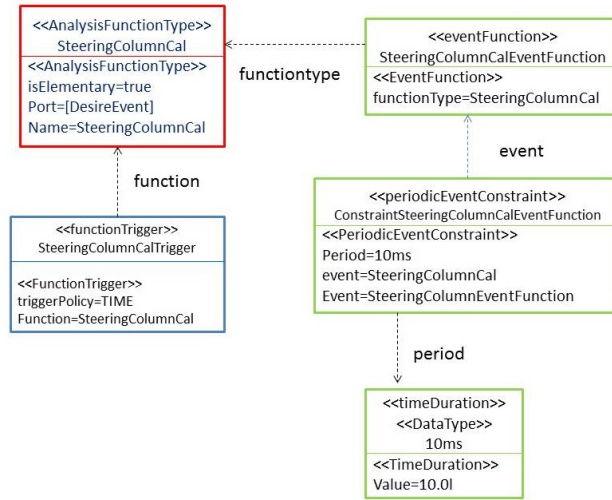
<<AnalysisFunctionType>>
SteeringColumnCal
<<AnalysisFunctionType>>
isElementary=true
Port=[DesireEvent]
Name=SteeringColumnCal

functiontype

<<eventFunction>>
SteeringColumnCalEventFunction
<<EventFunction>>
functionType=SteeringColumnCal

function

event

<<functionTrigger>>
SteeringColumnCalTrigger
<<FunctionTrigger>>
triggerPolicy=TIME
Function=SteeringColumnCal

<<periodicEventConstraint>>
ConstraintSteeringColumnCalEventFunction
<<PeriodicEventConstraint>>
Period=10ms
event=SteeringColumnCal
Event=SteeringColumnEventFunction

period

<<timeDuration>>
<<DataType>>
10ms
<<TimeDuration>>
Value=10.0l